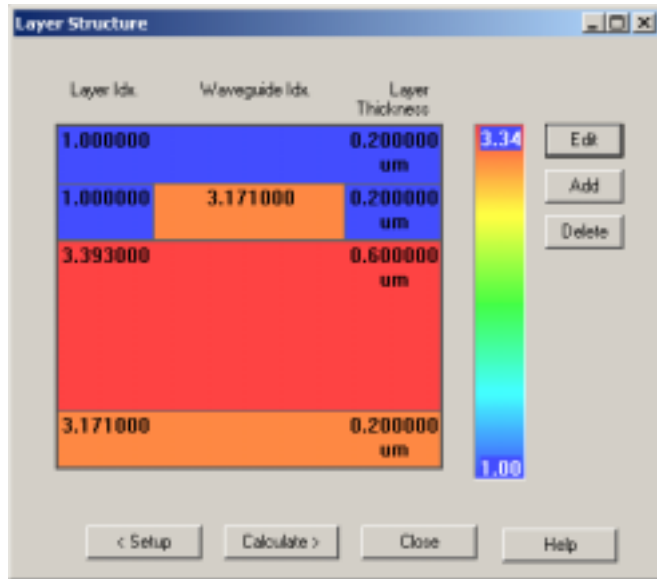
Layer Structure

Layer Idx. Waveguide Idx. Layer Thickness

| | | |
|---|---|---|
| 1.000000 | | 0.200000 um |
| 1.000000 | 3.171000 | 0.200000 um |
| 3.393000 | | 0.600000 um |
| 3.171000 | | 0.200000 um |

3.34

1.00

Edit

Add

Delete

< Setup

Calculate >

Close

Help